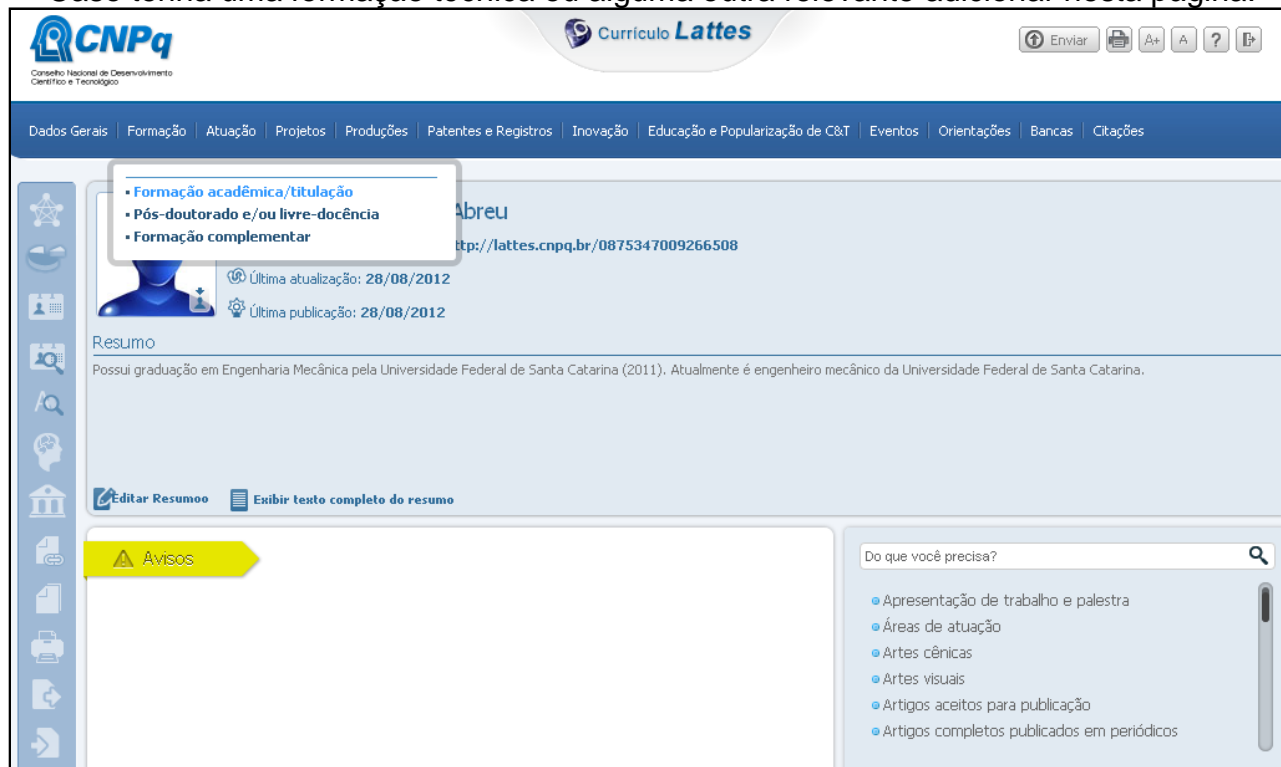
CNPq
Conselho Nacional de Desenvolvimento Científico e Tecnológico

Currículo Lattes

Enviar A+ A ?

Dados Gerais | Formação | Atuação | Projetos | Produções | Patentes e Registros | Inovação | Educação e Popularização de C&T | Eventos | Orientações | Bancas | Citações

• Formação acadêmica/titulação
• Pós-doutorado e/ou livre-docência
• Formação complementar

Abreu
ttp://lattes.cnpq.br/0875347009266508
Última atualização: 28/08/2012
Última publicação: 28/08/2012

Resumo
Possui graduação em Engenharia Mecânica pela Universidade Federal de Santa Catarina (2011). Atualmente é engenheiro mecânico da Universidade Federal de Santa Catarina.

Editar Resumoo Exibir texto completo do resumo

Avisos

Do que você precisa?

• Apresentação de trabalho e palestra
• Áreas de atuação
• Artes cênicas
• Artes visuais
• Artigos aceitos para publicação
• Artigos completos publicados em periódicos